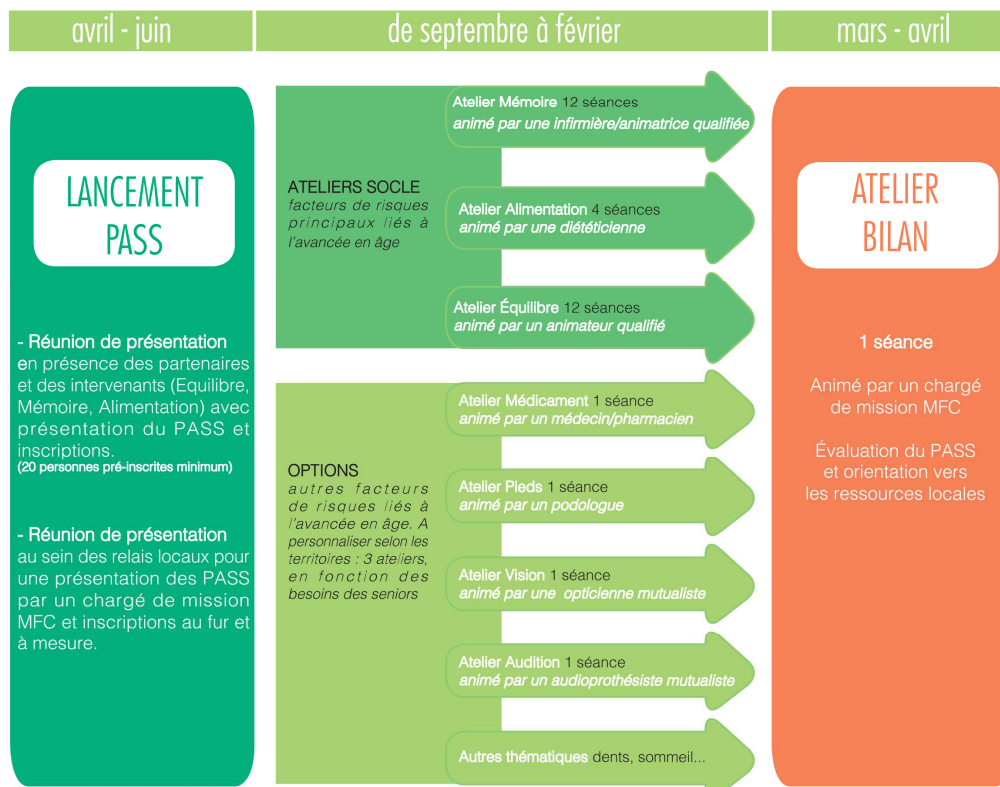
avril - juin

de septembre à février

mars - avril

LANCEMENT PASS

- Réunion de présentation en présence des partenaires et des intervenants (Equilibre, Mémoire, Alimentation) avec présentation du PASS et inscriptions.
(20 personnes pré-inscrites minimum)

- Réunion de présentation au sein des relais locaux pour une présentation des PASS par un chargé de mission MFC et inscriptions au fur et à mesure.

ATELIERS SOCLE
facteurs de risques principaux liés à l'avancée en âge

Atelier Mémoire 12 séances
animé par une infirmière/animatrice qualifiée

Atelier Alimentation 4 séances
animé par une diététicienne

Atelier Équilibre 12 séances
animé par un animateur qualifié

OPTIONS
autres facteurs de risques liés à l'avancée en âge. A personnaliser selon les territoires : 3 ateliers, en fonction des besoins des seniors

Atelier Médicament 1 séance
animé par un médecin/pharmacien

Atelier Pieds 1 séance
animé par un podologue

Atelier Vision 1 séance
animé par une opticienne mutualiste

Atelier Audition 1 séance
animé par un audioprothésiste mutualiste

Autres thématiques dents, sommeil...

ATELIER BILAN

1 séance

Animé par un chargé de mission MFC

Évaluation du PASS et orientation vers les ressources locales